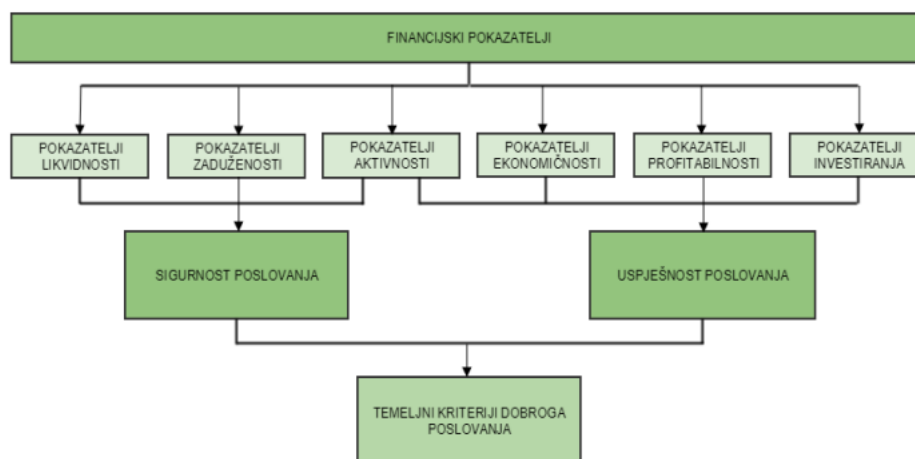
FINANCIJSKI POKAZATELJI

POKAZATELJI LIKVIDNOSTI

POKAZATELJI ZADUŽENOSTI

POKAZATELJI AKTIVNOSTI

POKAZATELJI EKONOMIČNOSTI

POKAZATELJI PROFITABILNOSTI

POKAZATELJI INVESTIRANJA

SIGURNOST POSLOVANJA

USPJEŠNOST POSLOVANJA

TEMELJNI KRITERIJI DOBROGA POSLOVANJA